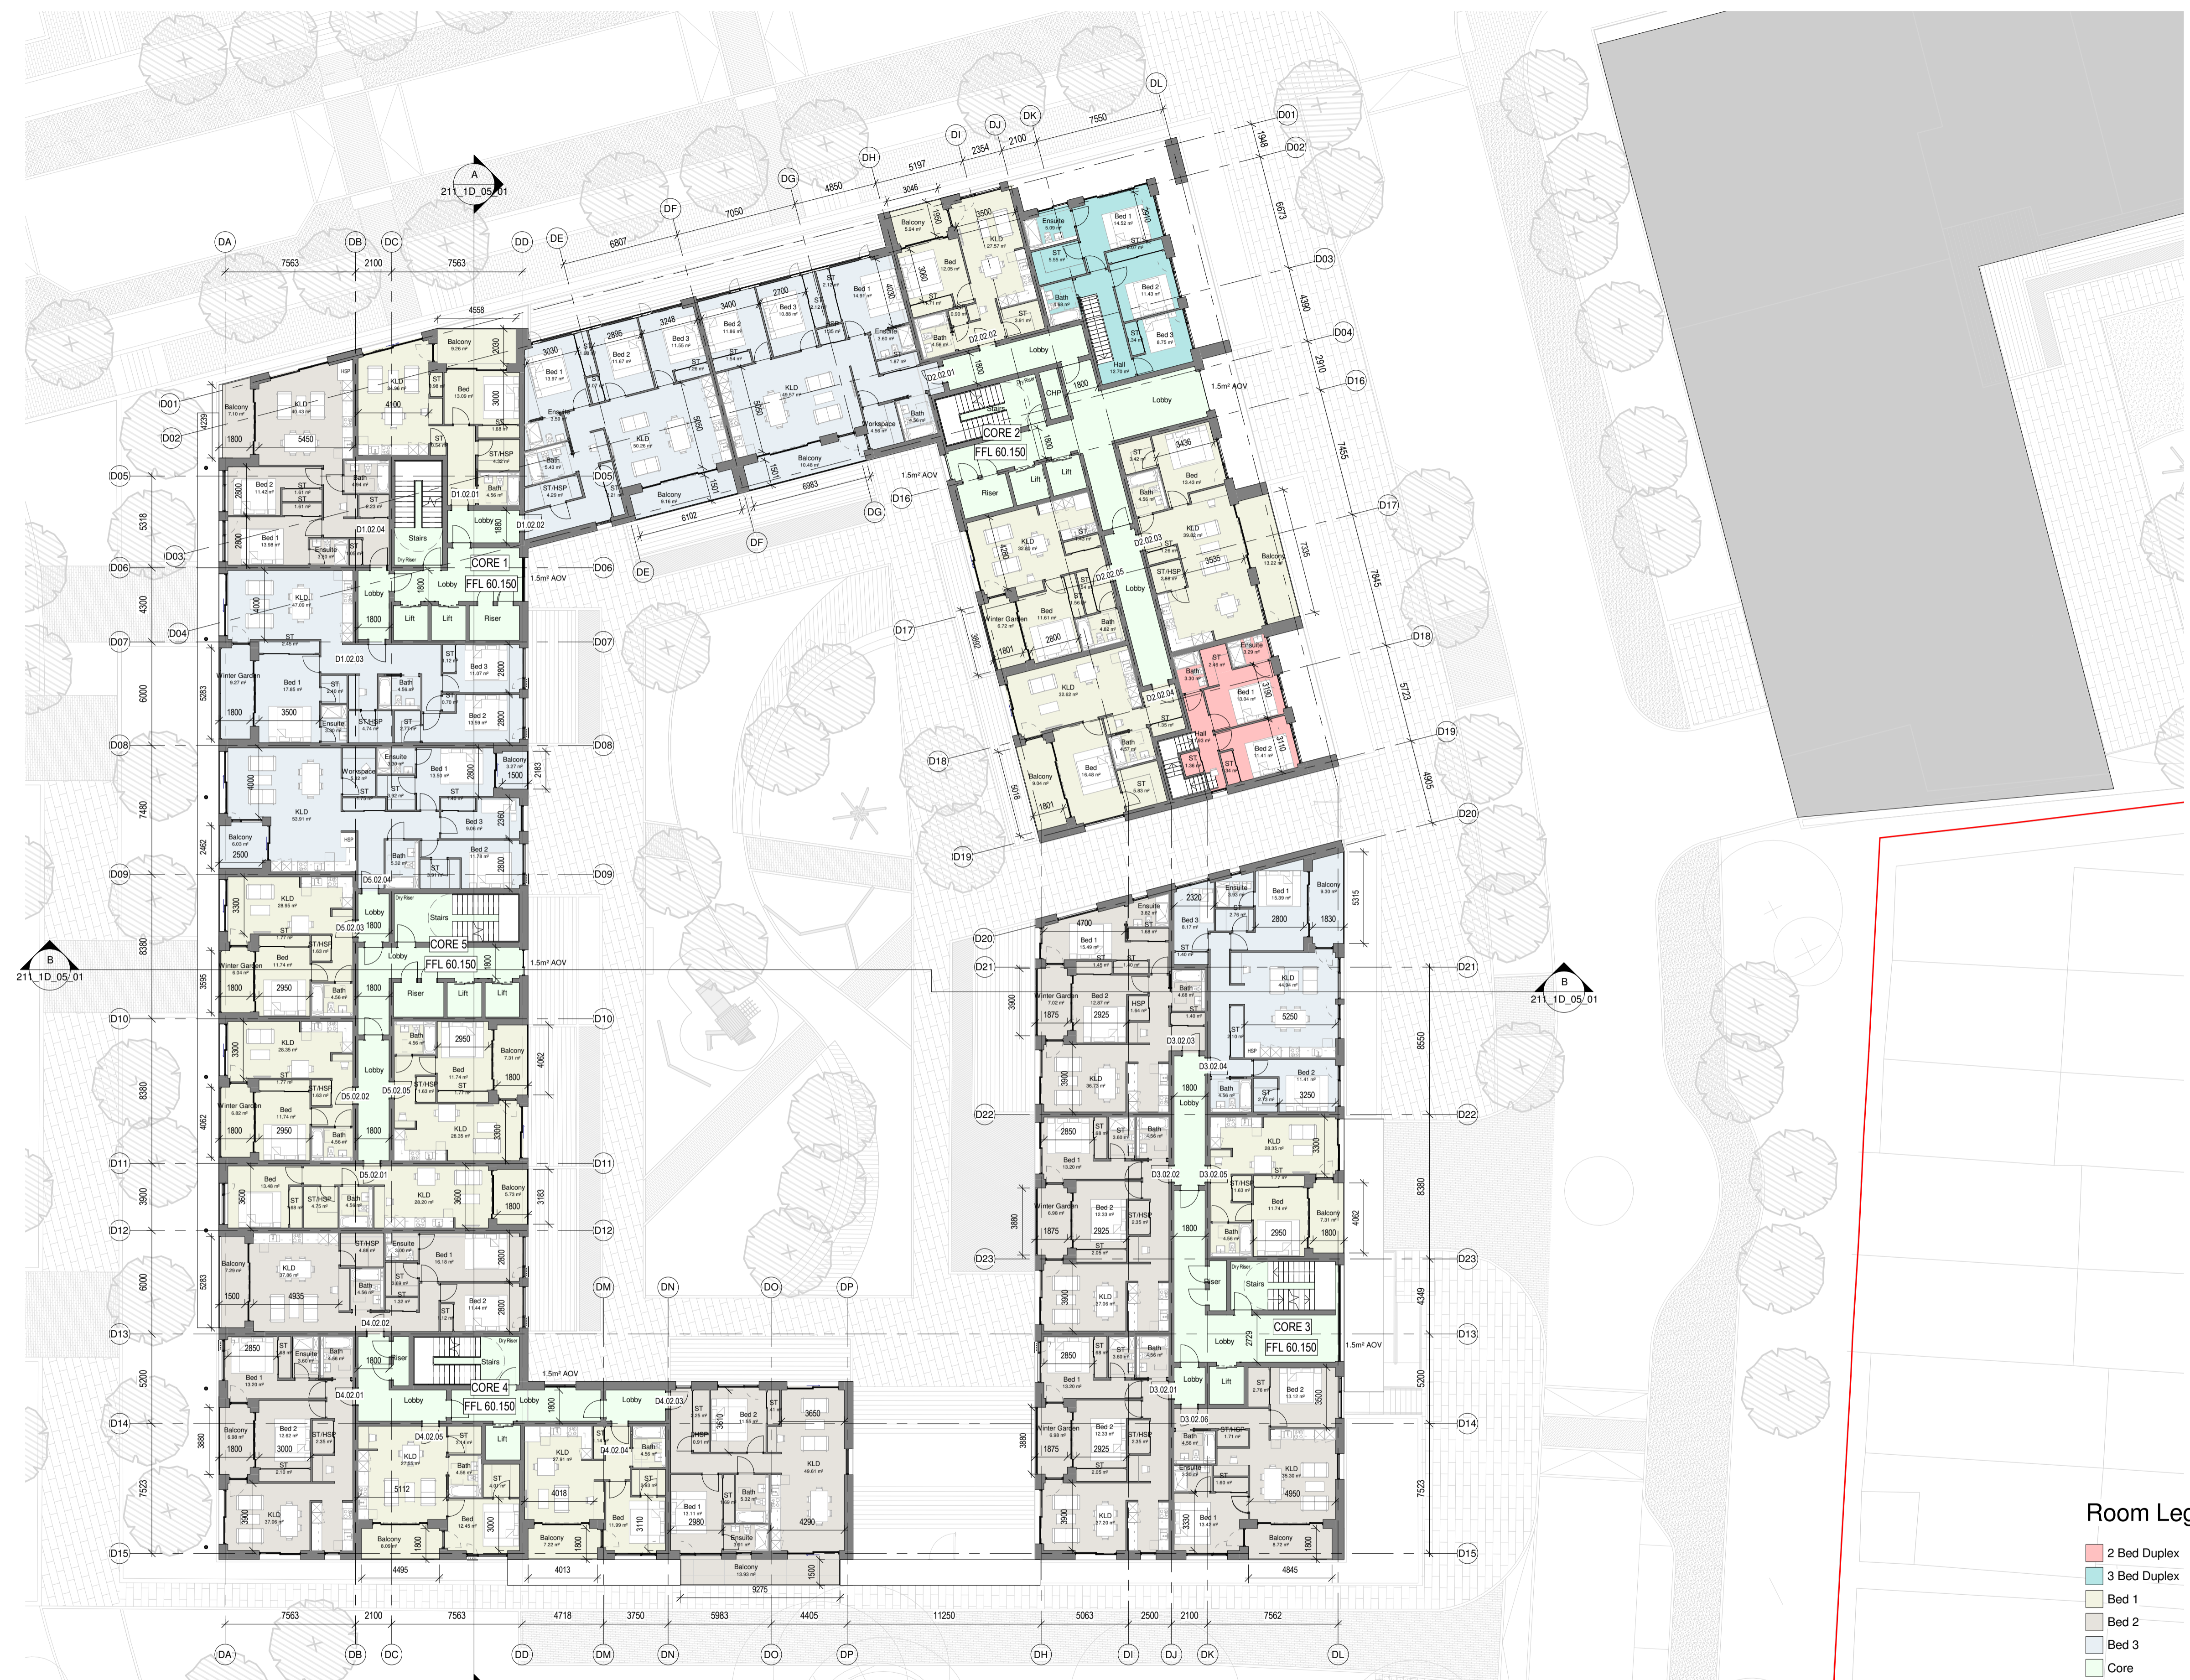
CORE 1
FFL 60.150
CORE 2
FFL 60.150
CORE 3
FFL 60.150
CORE 4
FFL 60.150
CORE 5
FFL 60.150

A
211_1D_05_01
B
211_1D_05_01
B
211_1D_05_01

DA DB DC DD DE DF DG DH DI DJ DK DL DM DN DO DP

D01 D02 D03 D04 D05 D06 D07 D08 D09 D10 D11 D12 D13 D14 D15 D16 D17 D18 D19 D20 D21 D22 D23

7563 2100 7563 4718 3750 5983 4405 11250 5063 2500 2100 7562

1.5m² AOV

Room Leg
2 Bed Duplex
3 Bed Duplex
Bed 1
Bed 2
Bed 3
Core